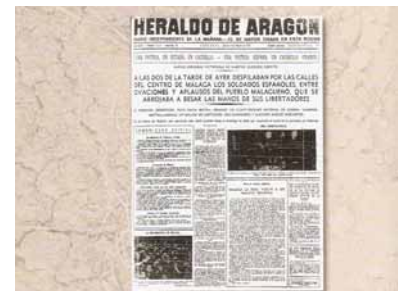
HERALDO DE ARAGON

UNA PATRULLA EN ESTUDIO EN CASTELLA — UNA PATRULLA GENERAL EN CASTELLA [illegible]

A LAS DOS DE LA TARDE DE AYER DESFILABAN POR LAS CALLES DEL CENTRO DE MALAGA LOS SOLDADOS ESPAÑOLES, ENTRE OVACIONES Y APLAUSOS DEL PUEBLO MALAGUEÑO, QUE SE ARROJABA A BESAR LAS MANOS DE SUS LIBERTADORES

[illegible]